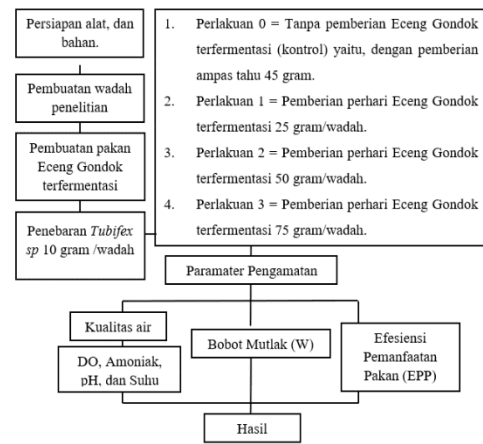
Persiapan alat, dan bahan.

Pembuatan wadah penelitian

Pembuatan pakan Eceng Gondok terfermentasi

Penebaran *Tubifex sp* 10 gram /wadah

1. Perlakuan 0 = Tanpa pemberian Eceng Gondok terfermentasi (kontrol) yaitu, dengan pemberian ampas tahu 45 gram.
2. Perlakuan 1 = Pemberian perhari Eceng Gondok terfermentasi 25 gram/wadah.
3. Perlakuan 2 = Pemberian perhari Eceng Gondok terfermentasi 50 gram/wadah.
4. Perlakuan 3 = Pemberian perhari Eceng Gondok terfermentasi 75 gram/wadah.

Paramater Pengamatan

Kualitas air

DO, Amoniak, pH, dan Suhu

Bobot Mutlak (W)

Efesiensi Pemanfaatan Pakan (EPP)

Hasil